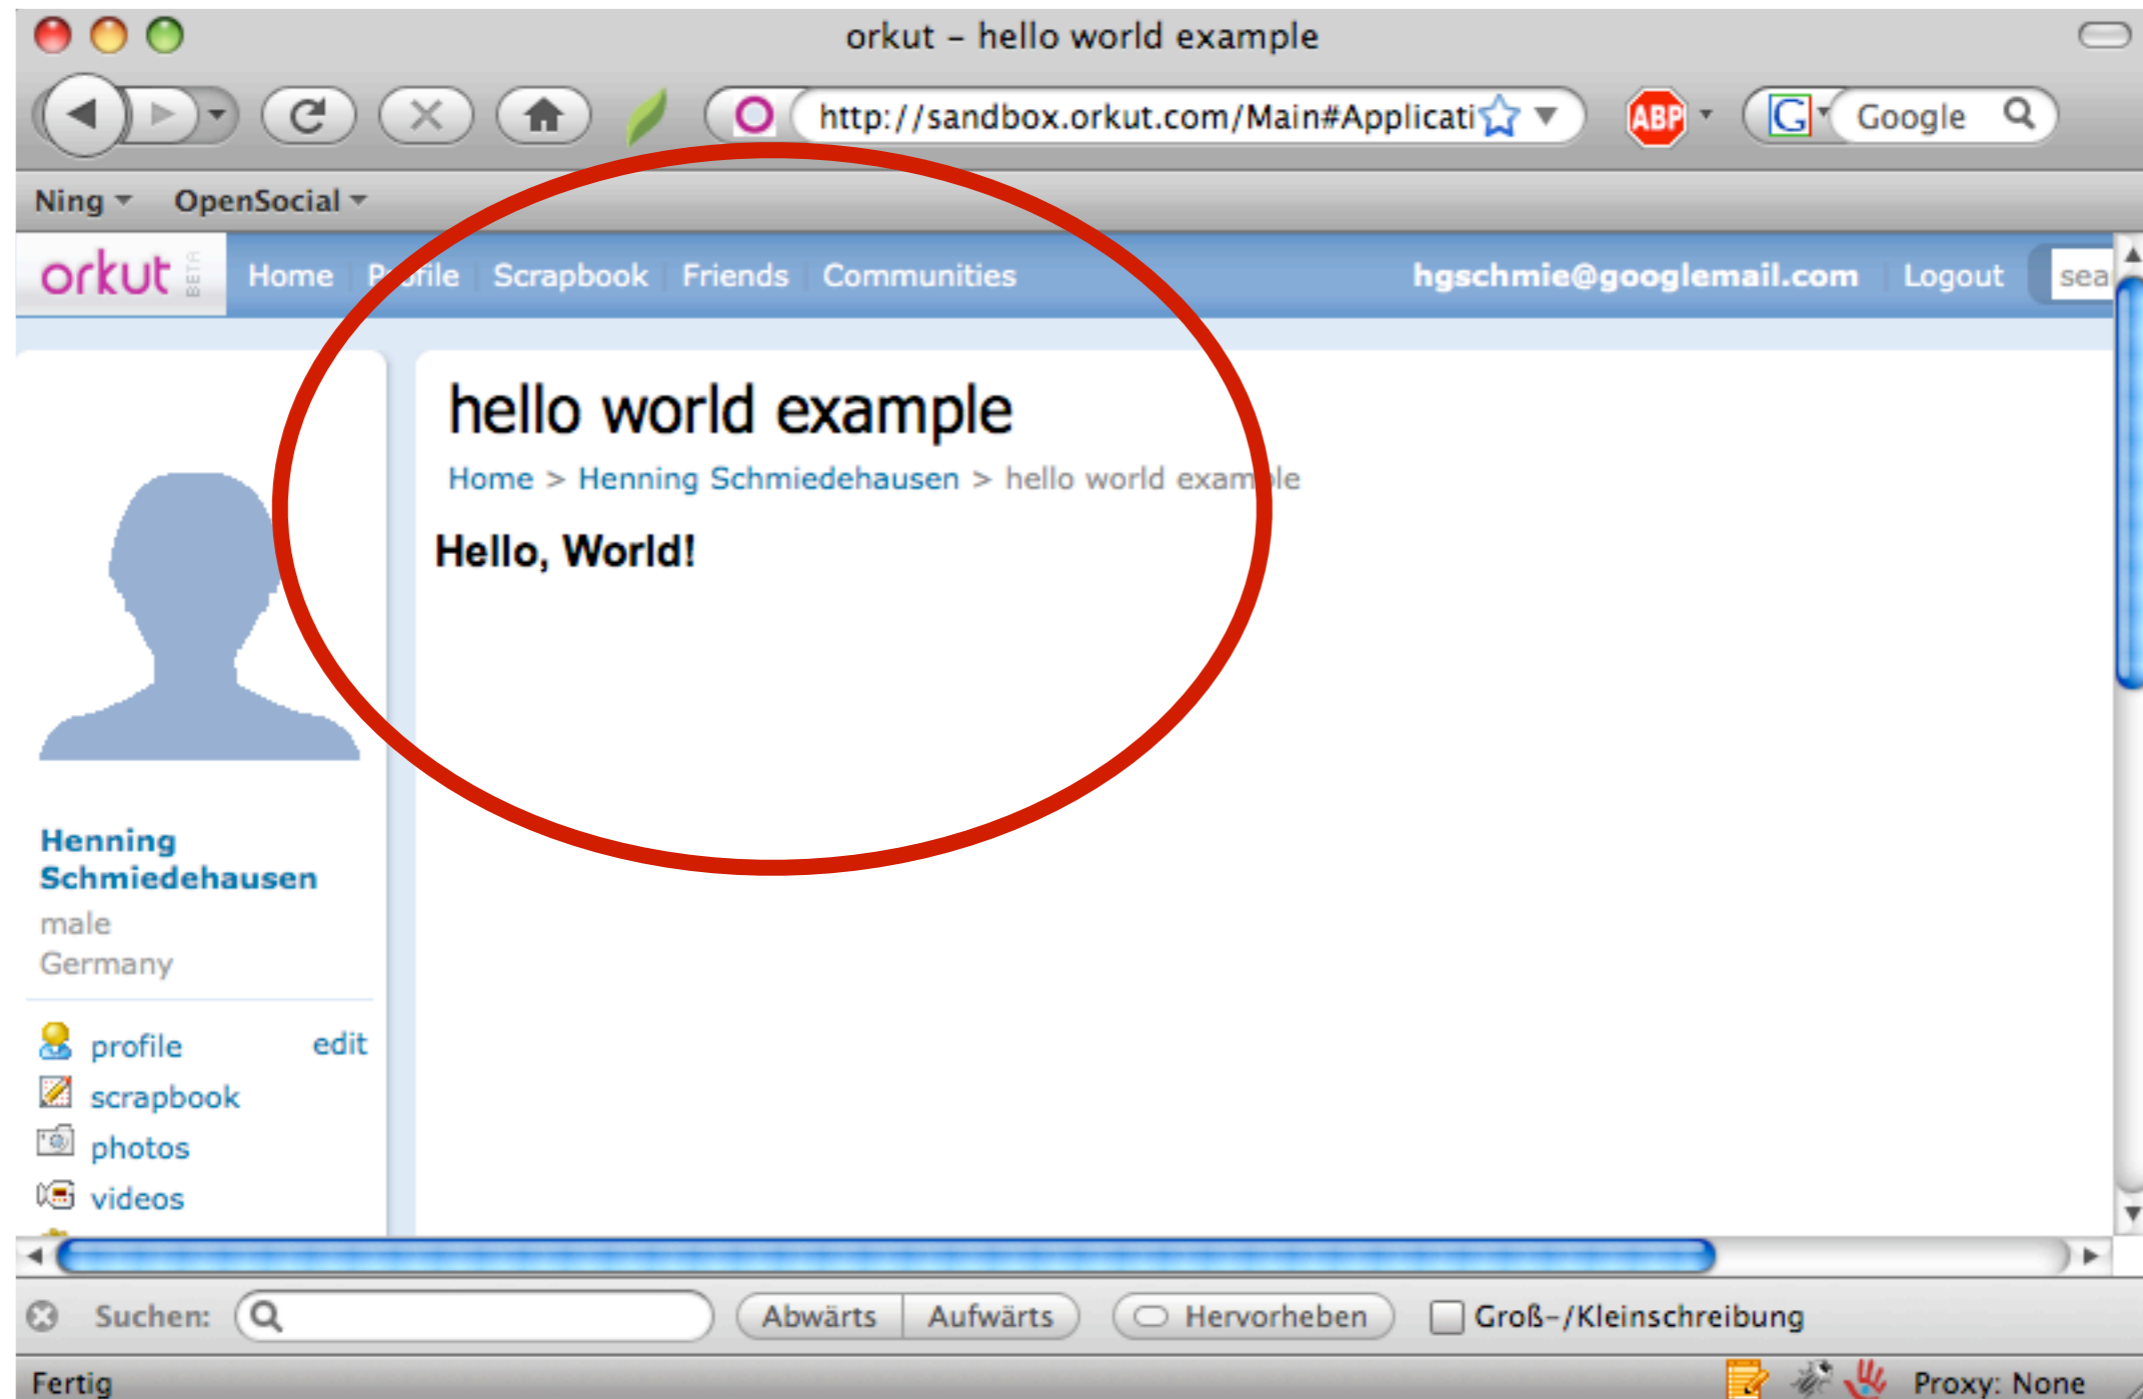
orkut – hello world example

http://sandbox.orkut.com/Main#Applicati

ABP

Google

Ning OpenSocial

orkut BETA

Home Profile Scrapbook Friends Communities

hgschmie@googlemail.com Logout sea

hello world example

Home > Henning Schmiedehausen > hello world example

Hello, World!

Henning Schmiedehausen
male
Germany

profile edit
scrapbook
photos
videos

Suchen: Abwärts Aufwärts Hervorheben Groß-/Kleinschreibung

Fertig

Proxy: None